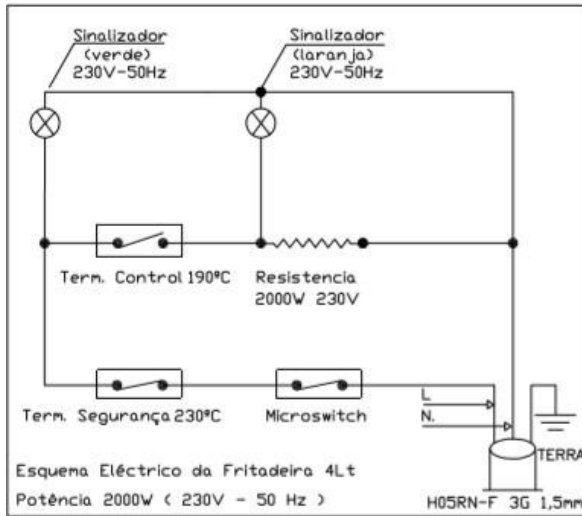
Sinalizador
(verde)
230V-50Hz

Sinalizador
(laranja)
230V-50Hz

Term. Control 190ºC

Resistencia
2000W 230V

Term. Segurança 230ºC

Microswitch

L

N.

TERRA

Esquema Eléctrico da Fritadeira 4Lt

Potência 2000W ( 230V - 50 Hz )

H05RN-F 3G 1,5mm